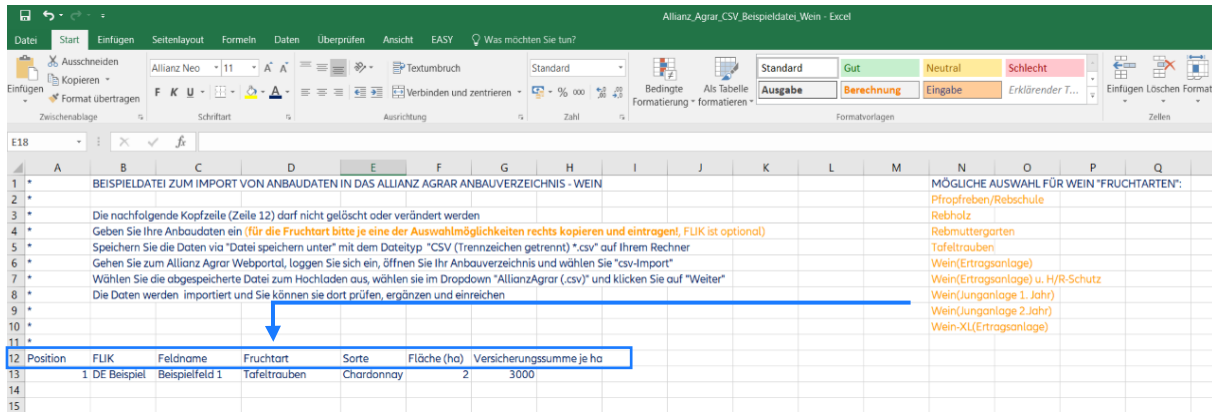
Allianz_Agrar_CSV_Beispieldatei_Wein - Excel

Datei Start Einfügen Seitenlayout Formeln Daten Überprüfen Ansicht EASY Was möchten Sie tun?

Ausschneiden
Kopieren
Einfügen
Format übertragen
Zwischenablage
Allianz Neo 11
F K U
Schriftart
Textumbruch
Verbinden und zentrieren
Ausrichtung
Standard
% 000
Zahl
Bedingte Formatierung
Als Tabelle formatieren
Standard
Gut
Neutral
Schlecht
Ausgabe
Berechnung
Eingabe
Erklärender T...
Formatvorlagen
Einfügen Löschen Format
Zellen

E18 fx

| | A | B | C | D | E | F | G | H | I | J | K | L | M | N | O | P | Q |
|---|---|---|---|---|---|---|---|---|---|---|---|---|---|---|---|---|---|
| 1 | * | BEISPIELDATEI ZUM IMPORT VON ANBAUDATEN IN DAS ALLIANZ AGRAR ANBAUVERZEICHNIS - WEIN | | | | | | | | | | | | MÖGLICHE AUSWAHL FÜR WEIN "FRUCHTARTEN": | | | |
| 2 | * | | | | | | | | | | | | | Pfropfreben/Rebschule | | | |
| 3 | * | Die nachfolgende Kopfzeile (Zeile 12) darf nicht gelöscht oder verändert werden | | | | | | | | | | | | Rebholz | | | |
| 4 | * | Geben Sie Ihre Anbaudaten ein (für die Fruchtart bitte je eine der Auswahlmöglichkeiten rechts kopieren und eintragen!, FLIK ist optional) | | | | | | | | | | | | Rebmuttergarten | | | |
| 5 | * | Speichern Sie die Daten via "Datei speichern unter" mit dem Dateityp "CSV (Trennzeichen getrennt) *.csv" auf Ihrem Rechner | | | | | | | | | | | | Tafeltrauben | | | |
| 6 | * | Gehen Sie zum Allianz Agrar Webportal, loggen Sie sich ein, öffnen Sie Ihr Anbauverzeichnis und wählen Sie "csv-Import" | | | | | | | | | | | | Wein(Ertragsanlage) | | | |
| 7 | * | Wählen Sie die abgespeicherte Datei zum Hochladen aus, wählen sie im Dropdown "AllianzAgrar (.csv)" und klicken Sie auf "Weiter" | | | | | | | | | | | | Wein(Ertragsanlage) u. H/R-Schutz | | | |
| 8 | * | Die Daten werden importiert und Sie können sie dort prüfen, ergänzen und einreichen | | | | | | | | | | | | Wein(Junganlage 1. Jahr) | | | |
| 9 | * | | | | | | | | | | | | | Wein(Junganlage 2.Jahr) | | | |
| 10 | * | | | | | | | | | | | | | Wein-XL(Ertragsanlage) | | | |
| 11 | * | | | | | | | | | | | | | | | | |
| 12 | Position | FLIK | Feldname | Fruchtart | Sorte | Fläche (ha) | Versicherungssumme je ha | | | | | | | | | | |
| 13 | 1 | DE Beispiel | Beispielfeld 1 | Tafeltrauben | Chardonnay | 2 | 3000 | | | | | | | | | | |
| 14 | | | | | | | | | | | | | | | | | |
| 15 | | | | | | | | | | | | | | | | | |